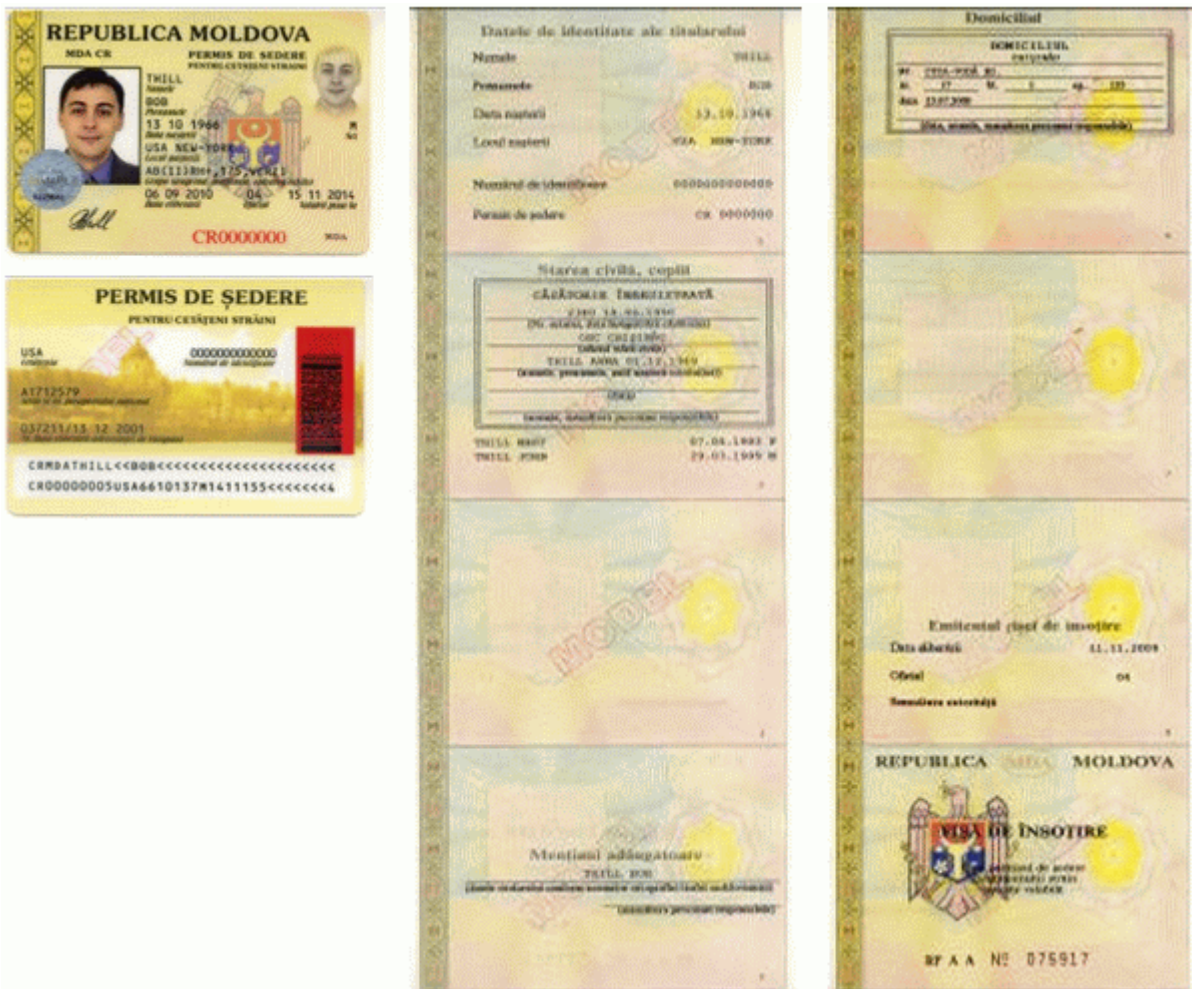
REPUBLICA MOLDOVA
MDA CR
PERMIS DE ȘEDERE
PENTRU CETĂȚENI STRĂINI
THILL
Numele
BOB
Prenumele
13 10 1966
Data nașterii
M
USA NEW-YORK
Locul nașterii
AB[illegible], 175, VERII
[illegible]
06 09 2010
Data eliberării
04
Oficiul
15 11 2014
Valabil până la
CR0000000
MDA

PERMIS DE ȘEDERE
PENTRU CETĂȚENII STRĂINI
USA
Cetățenie
0000000000000
Numărul de identificare
A1712579
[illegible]
037231/13 12 2001
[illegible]
CRMDATHILL<<BOB<<<<<<<<<<<<<<<<<<<<<
CR00000005USA6610137M1411155<<<<<<<4

Datele de identitate ale titularului
Numele THILL
Prenumele BOB
Data nașterii 13.10.1966
Locul nașterii USA NEW-YORK
Numărul de identificare 0000000000000
Permis de ședere CR 0000000

Starea civilă, copiii
CĂSĂTORIE ÎNREGISTRATĂ
2380 18.06.1990
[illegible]
OSC CHIȘINĂU
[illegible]
THILL ANNA 01.12.1969
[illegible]
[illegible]
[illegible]
THILL MARY 07.04.1992 F
THILL JOHN 29.03.1999 M

MODEL

Mențiuni adăugatoare
THILL BOB
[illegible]
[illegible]

Domiciliul
DOMICILIUL
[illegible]
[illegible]
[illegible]
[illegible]
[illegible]

MODEL

Emitentul fișei de însoțire
Data eliberării 11.11.2009
Oficiul 04
Semnătura autorității

REPUBLICA MDA MOLDOVA
FIȘA DE ÎNSOȚIRE
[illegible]
RF A A Nº 076917